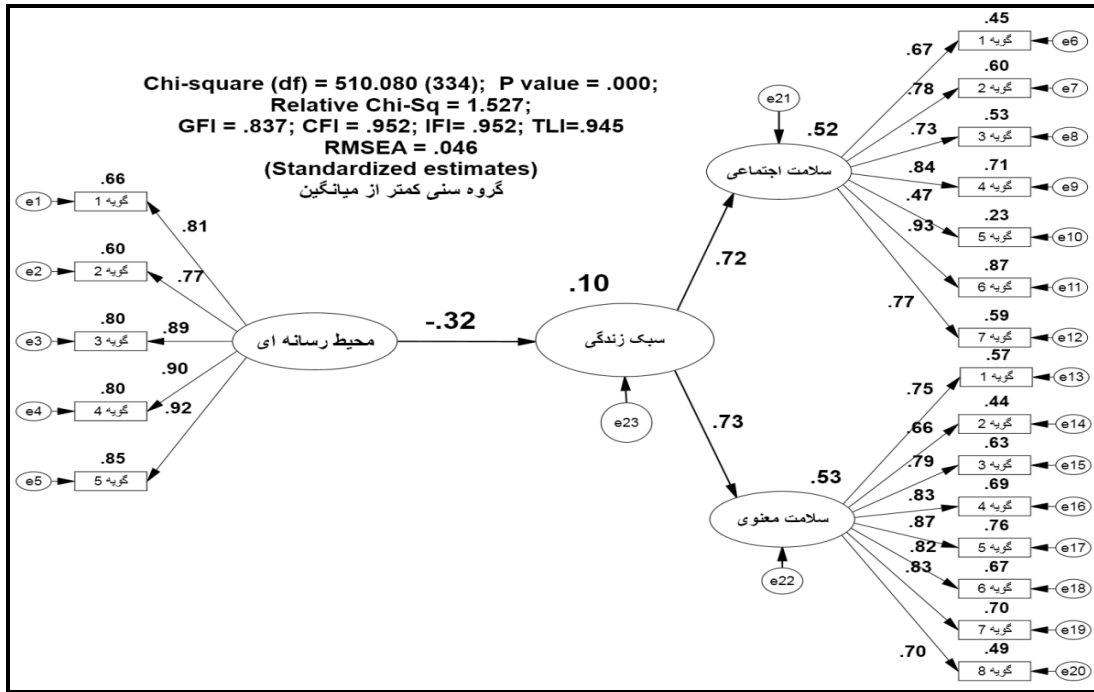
Chi-square (df) = 510.080 (334); P value = .000;
Relative Chi-Sq = 1.527;
GFI = .837; CFI = .952; IFI= .952; TLI=.945
RMSEA = .046
(Standardized estimates)
گروه سنی کمتر از میانگین

.66
e1 گویه 1
.81
.60
e2 گویه 2
.77
.80
e3 گویه 3
.89
.80
e4 گویه 4
.90
.92
.85
e5 گویه 5

محیط رسانه ای
-.32
.10
سبک زندگی
e23

.72
.73

e21
.52
سلامت اجتماعی

.45
.67 گویه 1 e6
.60
.78 گویه 2 e7
.53
.73 گویه 3 e8
.71
.84 گویه 4 e9
.47
.23
.93 گویه 5 e10
.87
گویه 6 e11
.59
.77 گویه 7 e12

.53
سلامت معنوی
e22

.57
.75 گویه 1 e13
.44
.66 گویه 2 e14
.63
.79 گویه 3 e15
.69
.83 گویه 4 e16
.87
.76
گویه 5 e17
.82
.67
.83 گویه 6 e18
.70
گویه 7 e19
.49
.70 گویه 8 e20